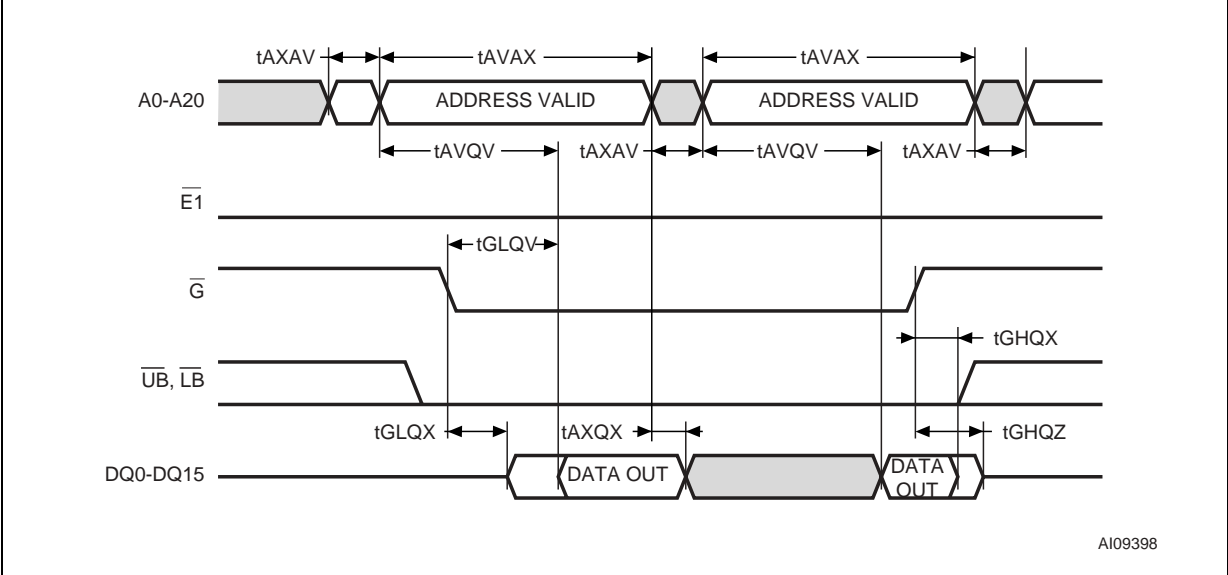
tAXAV

tAVAX

tAVAX

A0-A20

ADDRESS VALID

ADDRESS VALID

tAVQV

tAXAV

tAVQV

tAXAV

$\overline{E1}$

tGLQV

$\overline{G}$

tGHQX

$\overline{UB}$, $\overline{LB}$

tGLQX

tAXQX

tGHQZ

DQ0-DQ15

DATA OUT

DATA OUT

AI09398